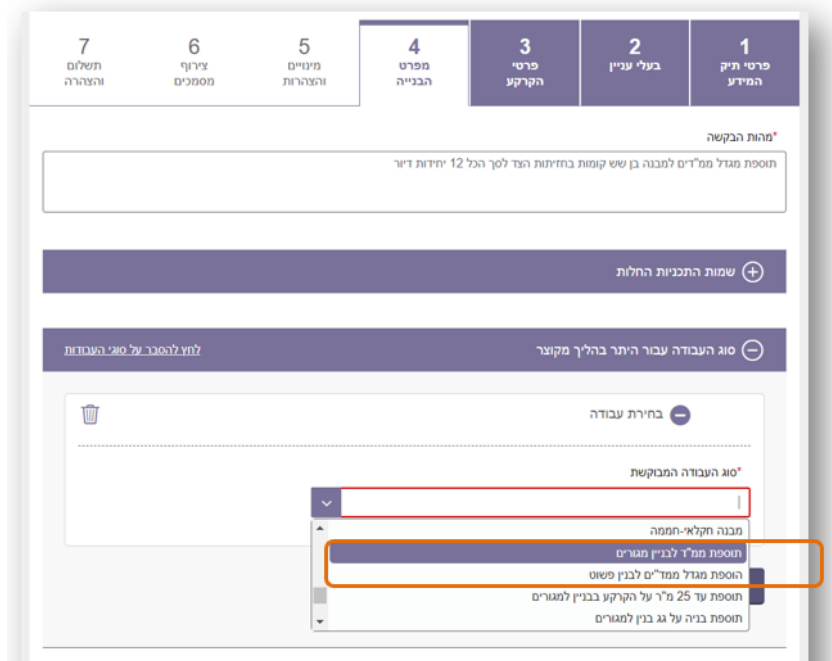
1
פרטי תיק המידע

2
בעלי עניין

3
פרטי הקרקע

4
מפרט הבנייה

5
מינויים והצהרות

6
צירוף מסמכים

7
תשלום והצהרה

*מהות הבקשה

תוספת מגדל ממ"דים למבנה בן שש קומות בחזיתות הצד לסך הכל 12 יחידות דיור

שמות התכניות החלות

סוג העבודה עבור היתר בהליך מקוצר

לחץ להסבר על סוגי העבודות

בחירת עבודה

*סוג העבודה המבוקשת

מבנה חקלאי-חממה
תוספת ממ"ד לבניין מגורים
הוספת מגדל ממד"ים לבנין פשוט
תוספת עד 25 מ"ר על הקרקע בבניין למגורים
תוספת בניה על גג בנין למגורים